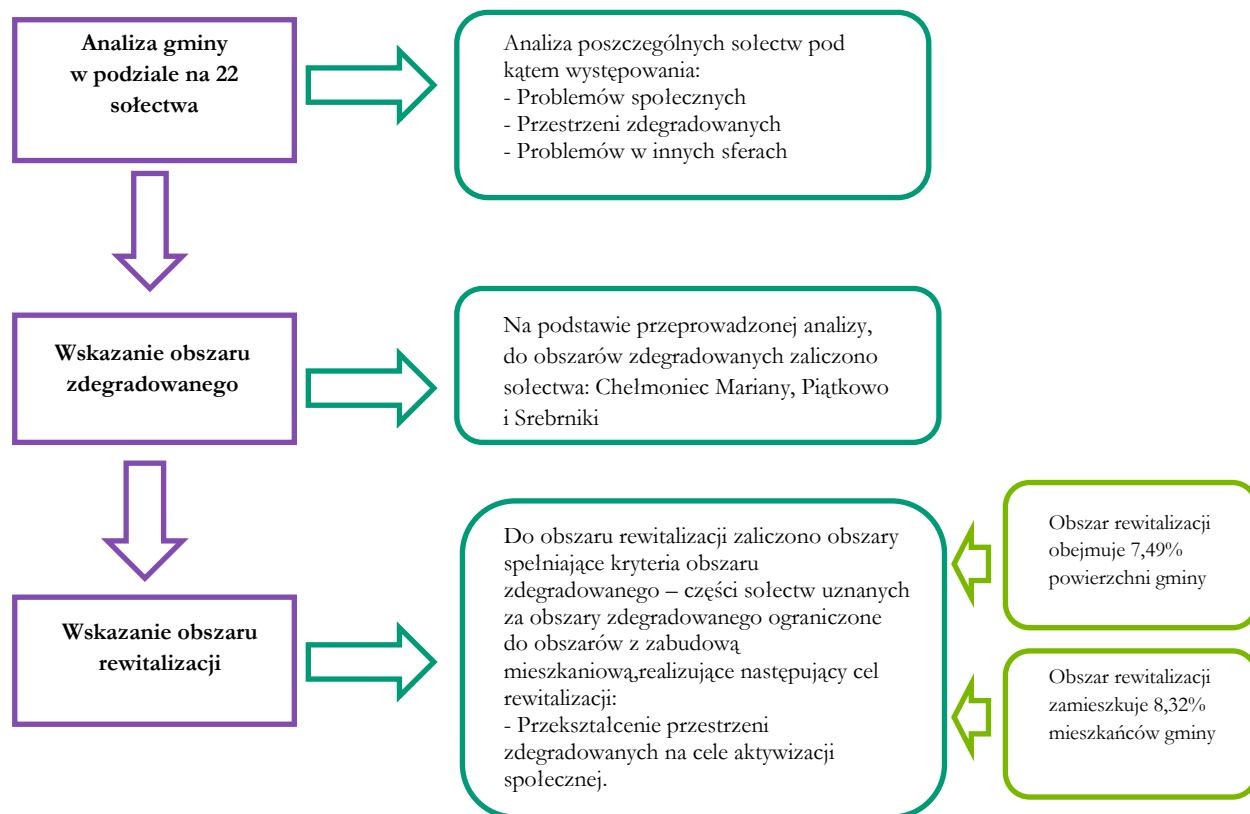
Analiza gminy w podziale na 22 sołectwa

Analiza poszczególnych sołectw pod kątem występowania:
- Problemów społecznych
- Przestrzeni zdegradowanych
- Problemów w innych sferach

Wskazanie obszaru zdegradowanego

Na podstawie przeprowadzonej analizy, do obszarów zdegradowanych zaliczono sołectwa: Chełmoniec Mariany, Piątkowo i Srebrniki

Wskazanie obszaru rewitalizacji

Do obszaru rewitalizacji zaliczono obszary spełniające kryteria obszaru zdegradowanego – części sołectw uznanych za obszary zdegradowanego ograniczone do obszarów z zabudową mieszkaniową,realizujące następujący cel rewitalizacji:
- Przekształcenie przestrzeni zdegradowanych na cele aktywizacji społecznej.

Obszar rewitalizacji obejmuje 7,49% powierzchni gminy

Obszar rewitalizacji zamieszkuje 8,32% mieszkańców gminy